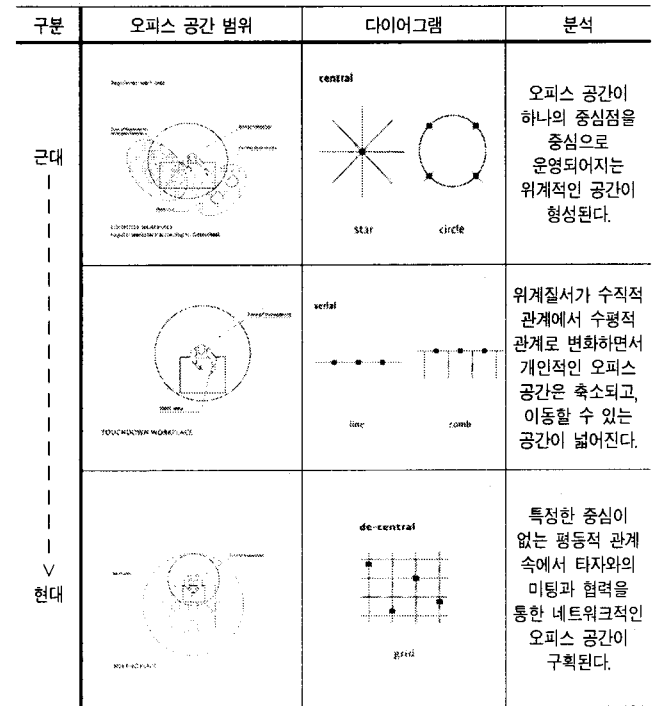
| 구분 | 오피스 공간 범위 | 다이어그램 | 분석 |
|---|---|---|---|
| 근대 | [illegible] | central star circle | 오피스 공간이 하나의 중심점을 중심으로 운영되어지는 위계적인 공간이 형성된다. |
| | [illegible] TOUCHDOWN WORKPLACE | serial line comb | 위계질서가 수직적 관계에서 수평적 관계로 변화하면서 개인적인 오피스 공간은 축소되고, 이동할 수 있는 공간이 넓어진다. |
| 현대 | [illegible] | de-central grid | 특정한 중심이 없는 평등적 관계 속에서 타자와의 미팅과 협력을 통한 네트워크적인 오피스 공간이 구획된다. |